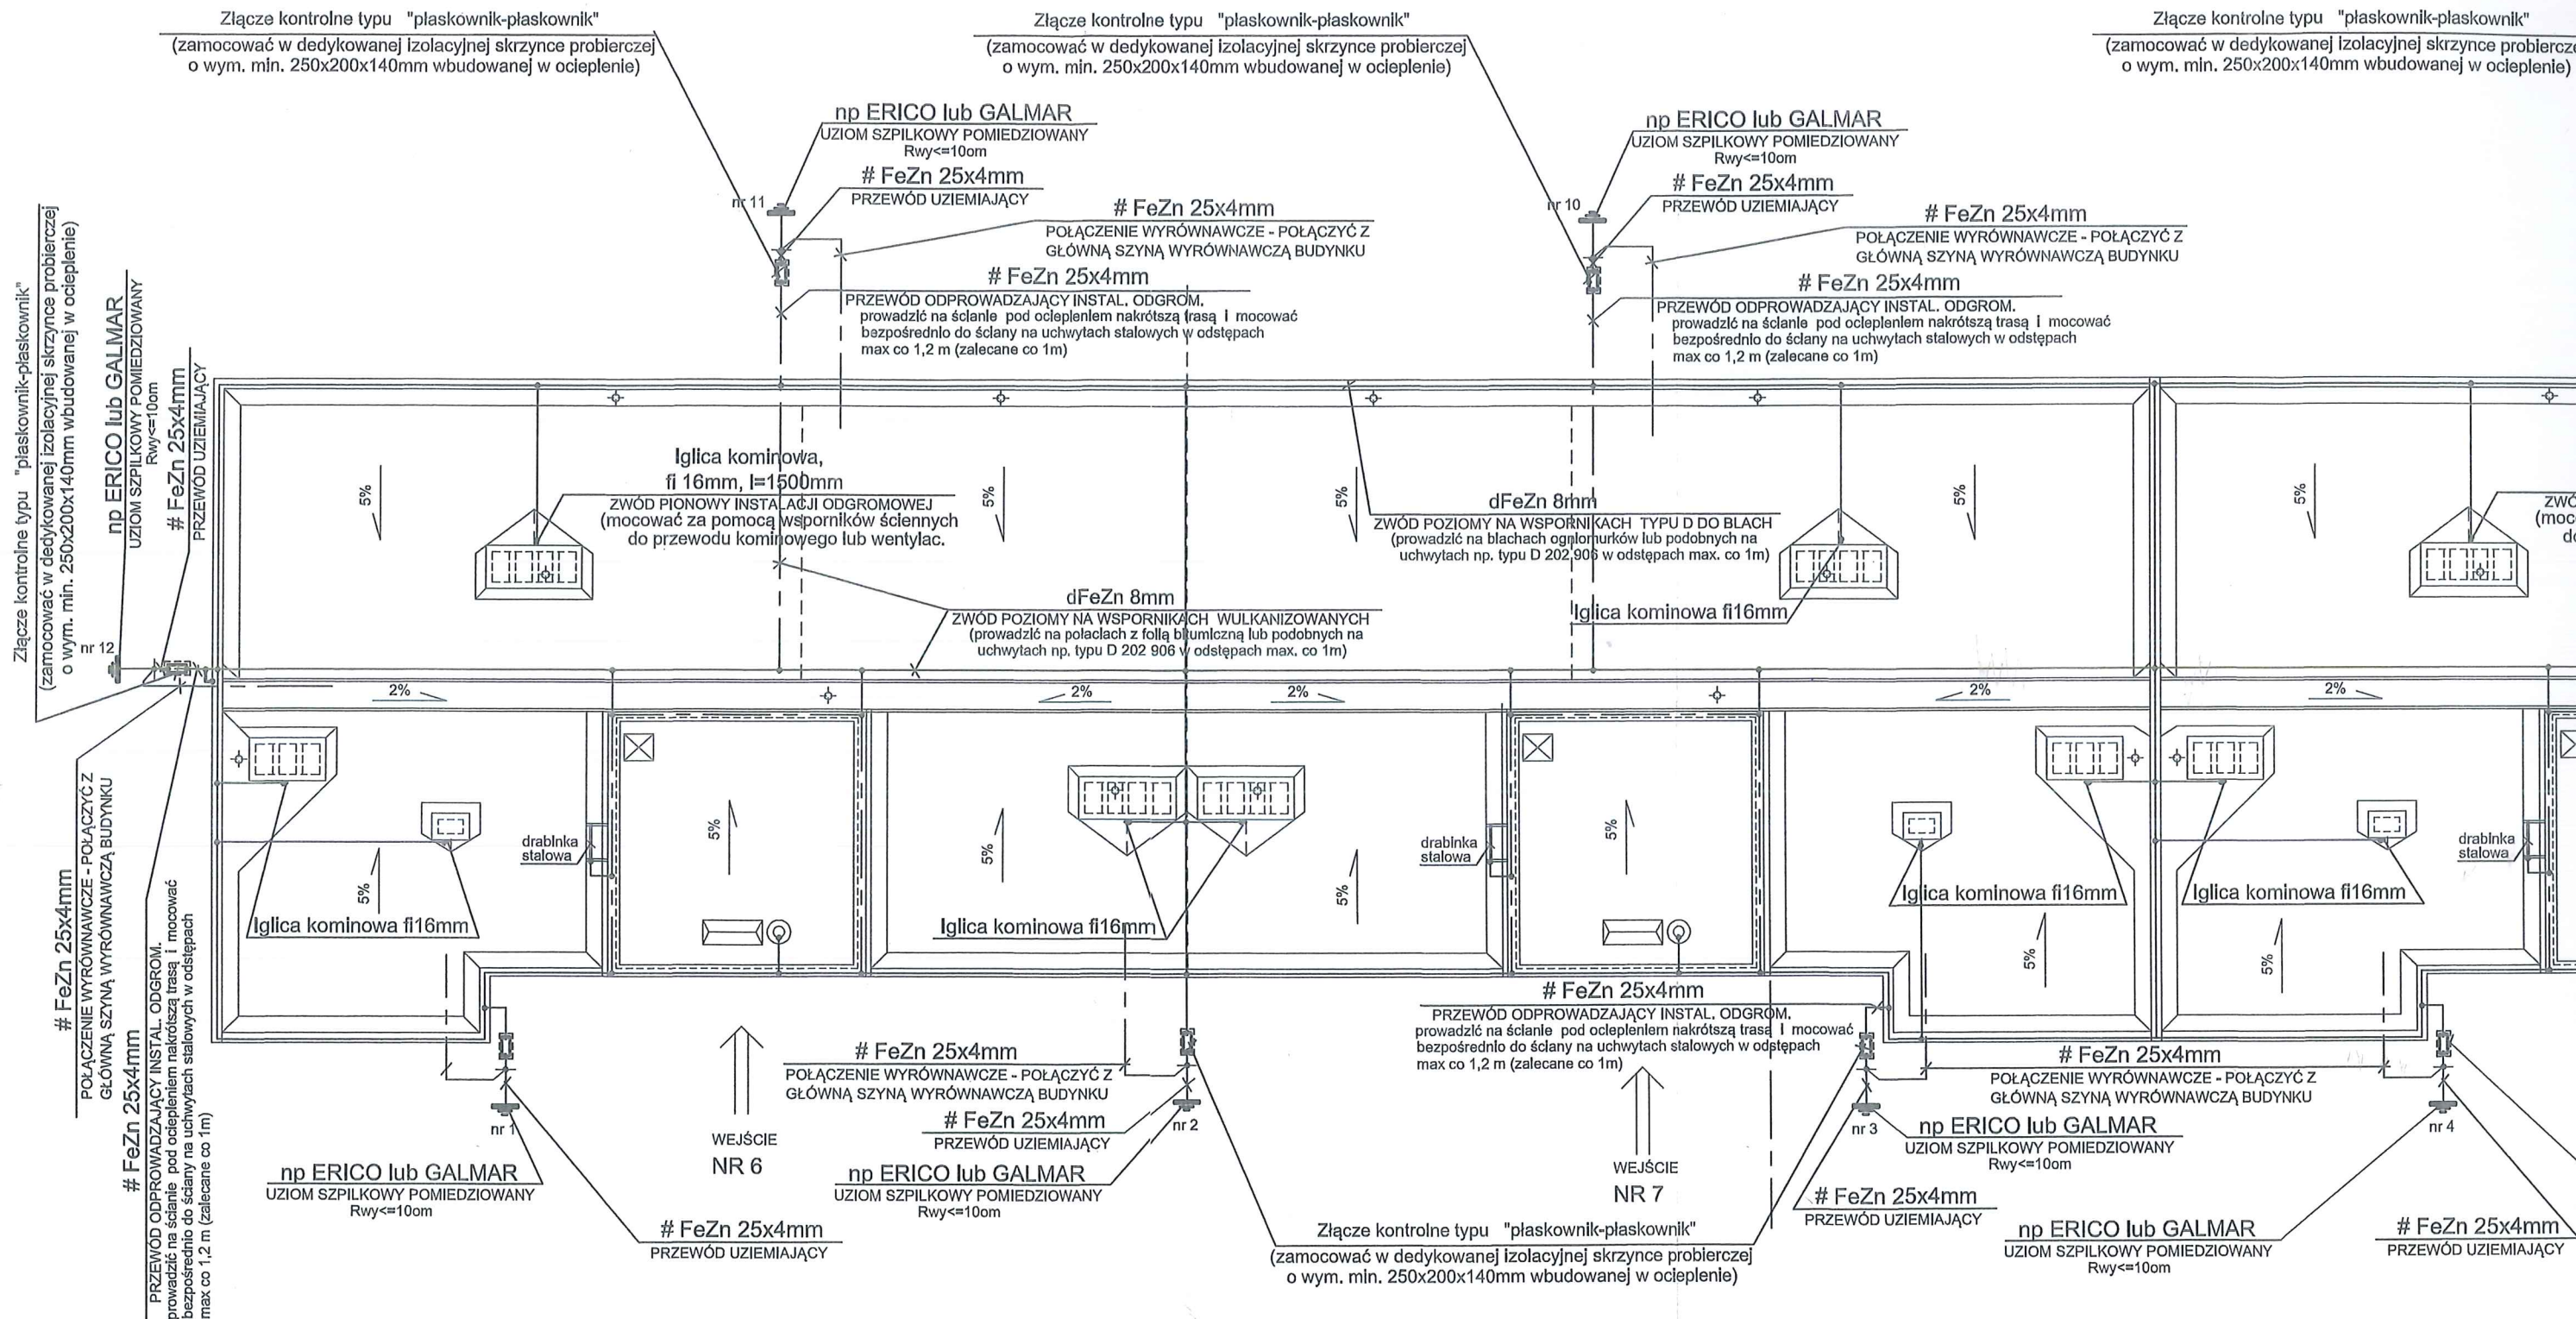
Złącze kontrolne typu "płaskownik-płaskownik"
(zamocować w dedykowanej izolacyjnej skrzynce probierczej o wym. min. 250x200x140mm wbudowanej w ocieplenie)

Złącze kontrolne typu "płaskownik-płaskownik"
(zamocować w dedykowanej izolacyjnej skrzynce probierczej o wym. min. 250x200x140mm wbudowanej w ocieplenie)

Złącze kontrolne typu "płaskownik-płaskownik"
(zamocować w dedykowanej izolacyjnej skrzynce probiercze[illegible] o wym. min. 250x200x140mm wbudowanej w ocieplenie)

np ERICO lub GALMAR
UZIOM SZPILKOWY POMIEDZIOWANY
Rwy<=10om

# FeZn 25x4mm
PRZEWÓD UZIEMIAJĄCY

nr 11

# FeZn 25x4mm
POŁĄCZENIE WYRÓWNAWCZE - POŁĄCZYĆ Z GŁÓWNĄ SZYNĄ WYRÓWNAWCZĄ BUDYNKU

# FeZn 25x4mm
PRZEWÓD ODPROWADZAJĄCY INSTAL. ODGROM.
prowadzić na ścianie pod ociepleniem nakrótszą trasą i mocować bezpośrednio do ściany na uchwytach stalowych w odstępach max co 1,2 m (zalecane co 1m)

np ERICO lub GALMAR
UZIOM SZPILKOWY POMIEDZIOWANY
Rwy<=10om

# FeZn 25x4mm
PRZEWÓD UZIEMIAJĄCY

nr 10

# FeZn 25x4mm
POŁĄCZENIE WYRÓWNAWCZE - POŁĄCZYĆ Z GŁÓWNĄ SZYNĄ WYRÓWNAWCZĄ BUDYNKU

# FeZn 25x4mm
PRZEWÓD ODPROWADZAJĄCY INSTAL. ODGROM.
prowadzić na ścianie pod ociepleniem nakrótszą trasą i mocować bezpośrednio do ściany na uchwytach stalowych w odstępach max co 1,2 m (zalecane co 1m)

Złącze kontrolne typu "płaskownik-płaskownik"
(zamocować w dedykowanej izolacyjnej skrzynce probierczej o wym. min. 250x200x140mm wbudowanej w ocieplenie)

np ERICO lub GALMAR
UZIOM SZPILKOWY POMIEDZIOWANY
Rwy<=10om

# FeZn 25x4mm
PRZEWÓD UZIEMIAJĄCY

nr 12

5%

Iglica kominowa,
fi 16mm, l=1500mm
ZWÓD PIONOWY INSTALACJI ODGROMOWEJ
(mocować za pomocą wsporników ściennych do przewodu kominowego lub wentylac.

5%

5%

dFeZn 8mm
ZWÓD POZIOMY NA WSPORNIKACH TYPU D DO BLACH
(prowadzić na blachach ogniomurków lub podobnych na uchwytach np. typu D 202,906 w odstępach max. co 1m)

5%

5%

ZWÓ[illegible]
(moc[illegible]
d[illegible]

dFeZn 8mm
ZWÓD POZIOMY NA WSPORNIKACH WULKANIZOWANYCH
(prowadzić na połaciach z folią bitumiczną lub podobnych na uchwytach np. typu D 202 906 w odstępach max. co 1m)

Iglica kominowa fi16mm

2%
2%
2%
2%
2%

drabinka stalowa

5%

5%

5%

Iglica kominowa fi16mm

Iglica kominowa fi16mm

drabinka stalowa

5%

5%

Iglica kominowa fi16mm

Iglica kominowa fi16mm

drabinka stalowa

5%

5%

# FeZn 25x4mm
POŁĄCZENIE WYRÓWNAWCZE - POŁĄCZYĆ Z GŁÓWNĄ SZYNĄ WYRÓWNAWCZĄ BUDYNKU

# FeZn 25x4mm
PRZEWÓD ODPROWADZAJĄCY INSTAL. ODGROM.
prowadzić na ścianie pod ociepleniem nakrótszą trasą i mocować bezpośrednio do ściany na uchwytach stalowych w odstępach max co 1,2 m (zalecane co 1m)

# FeZn 25x4mm
PRZEWÓD ODPROWADZAJĄCY INSTAL. ODGROM.
prowadzić na ścianie pod ociepleniem nakrótszą trasą i mocować bezpośrednio do ściany na uchwytach stalowych w odstępach max co 1,2 m (zalecane co 1m)

# FeZn 25x4mm
POŁĄCZENIE WYRÓWNAWCZE - POŁĄCZYĆ Z GŁÓWNĄ SZYNĄ WYRÓWNAWCZĄ BUDYNKU

# FeZn 25x4mm
PRZEWÓD UZIEMIAJĄCY

nr 1

WEJŚCIE
NR 6

nr 2

np ERICO lub GALMAR
UZIOM SZPILKOWY POMIEDZIOWANY
Rwy<=10om

np ERICO lub GALMAR
UZIOM SZPILKOWY POMIEDZIOWANY
Rwy<=10om

# FeZn 25x4mm
PRZEWÓD UZIEMIAJĄCY

WEJŚCIE
NR 7

# FeZn 25x4mm
POŁĄCZENIE WYRÓWNAWCZE - POŁĄCZYĆ Z GŁÓWNĄ SZYNĄ WYRÓWNAWCZĄ BUDYNKU

nr 3

np ERICO lub GALMAR
UZIOM SZPILKOWY POMIEDZIOWANY
Rwy<=10om

nr 4

# FeZn 25x4mm
PRZEWÓD UZIEMIAJĄCY

Złącze kontrolne typu "płaskownik-płaskownik"
(zamocować w dedykowanej izolacyjnej skrzynce probierczej o wym. min. 250x200x140mm wbudowanej w ocieplenie)

np ERICO lub GALMAR
UZIOM SZPILKOWY POMIEDZIOWANY
Rwy<=10om

# FeZn 25x4mm
PRZEWÓD UZIEMIAJĄCY